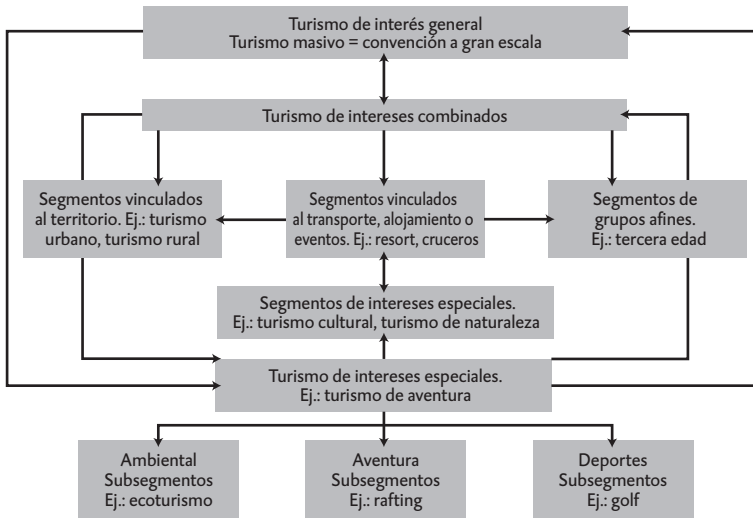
Turismo de interés general
Turismo masivo = convención a gran escala

Turismo de intereses combinados

Segmentos vinculados al territorio. Ej.: turismo urbano, turismo rural

Segmentos vinculados al transporte, alojamiento o eventos. Ej.: resort, cruceros

Segmentos de grupos afines. Ej.: tercera edad

Segmentos de intereses especiales. Ej.: turismo cultural, turismo de naturaleza

Turismo de intereses especiales. Ej.: turismo de aventura

Ambiental
Subsegmentos
Ej.: ecoturismo

Aventura
Subsegmentos
Ej.: rafting

Deportes
Subsegmentos
Ej.: golf